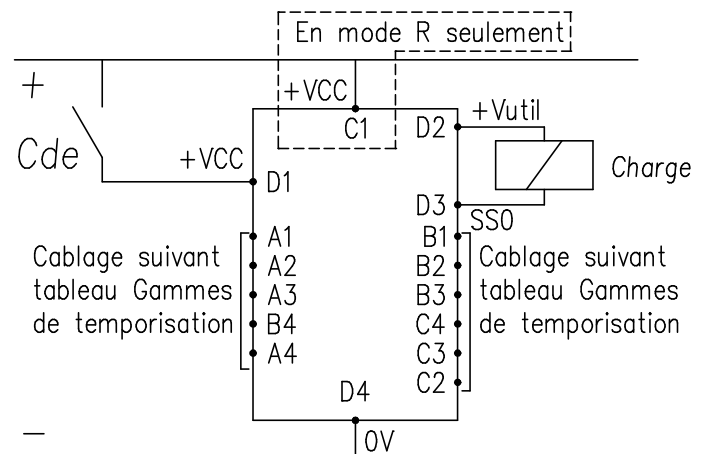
En mode R seulement

+

+VCC

C1

D2

+Vutil

Cde

+VCC

D1

Charge

D3

SS0

Cablage suivant tableau Gammes de temporisation

A1
A2
A3
B4
A4

B1
B2
B3
C4
C3
C2

Cablage suivant tableau Gammes de temporisation

D4

−

0V